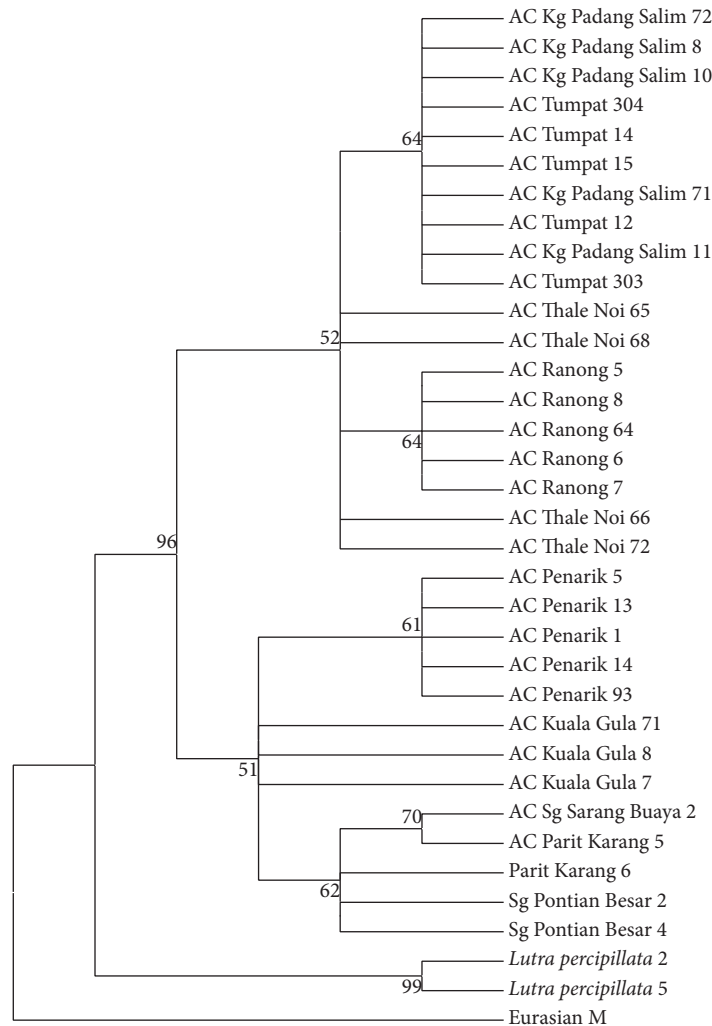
AC Kg Padang Salim 72
AC Kg Padang Salim 8
AC Kg Padang Salim 10
AC Tumpat 304
64
AC Tumpat 14
AC Tumpat 15
AC Kg Padang Salim 71
AC Tumpat 12
AC Kg Padang Salim 11
AC Tumpat 303
AC Thale Noi 65
52
AC Thale Noi 68
AC Ranong 5
AC Ranong 8
64
AC Ranong 64
AC Ranong 6
AC Ranong 7
AC Thale Noi 66
96
AC Thale Noi 72
AC Penarik 5
AC Penarik 13
61
AC Penarik 1
AC Penarik 14
AC Penarik 93
AC Kuala Gula 71
AC Kuala Gula 8
51
AC Kuala Gula 7
70
AC Sg Sarang Buaya 2
AC Parit Karang 5
Parit Karang 6
62
Sg Pontian Besar 2
Sg Pontian Besar 4
Lutra percipillata 2
99
Lutra percipillata 5
Eurasian M